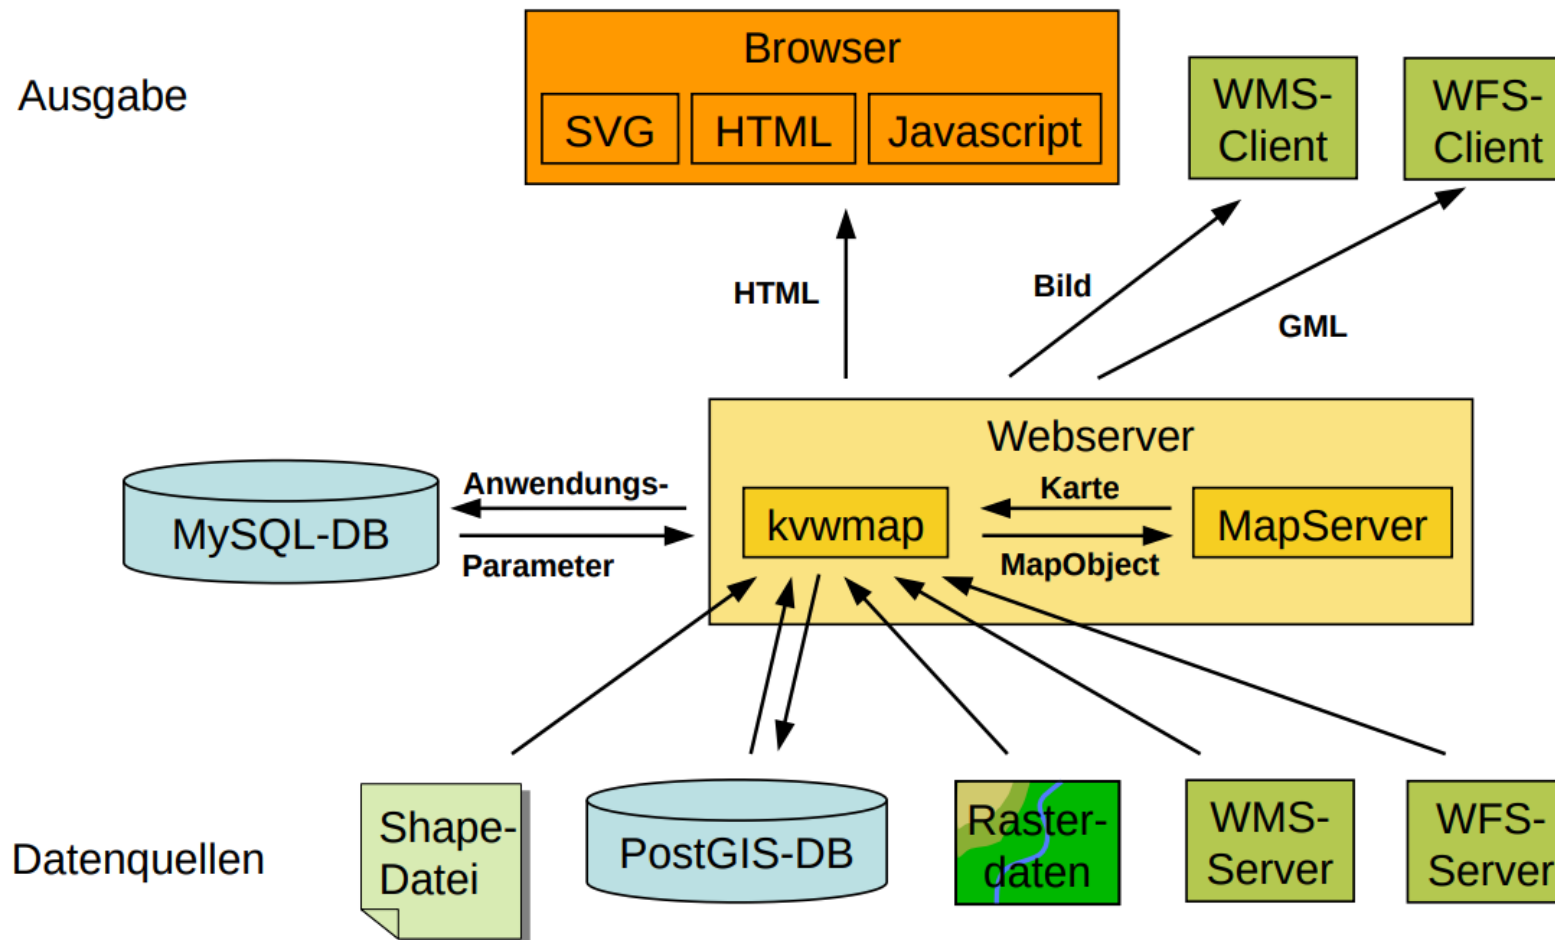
Ausgabe

Browser

SVG HTML Javascript

WMS-Client

WFS-Client

HTML

Bild

GML

Webserver

MySQL-DB

Anwendungs-

Parameter

kvwmap

Karte

MapObject

MapServer

Datenquellen

Shape-Datei

PostGIS-DB

Raster-daten

WMS-Server

WFS-Server